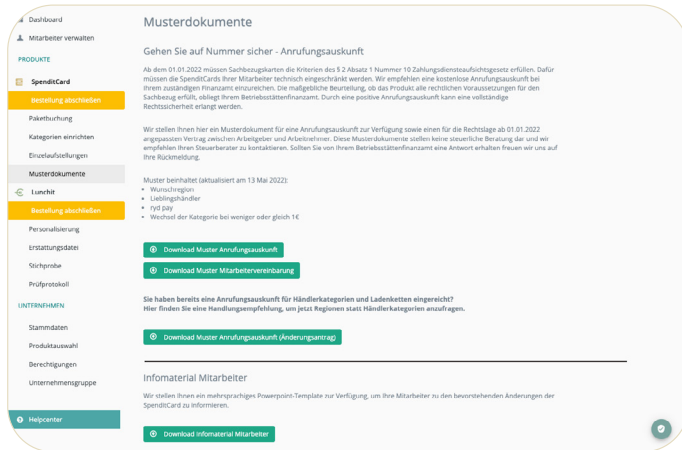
Dashboard
Mitarbeiter verwalten
PRODUKTE
SpenditCard
Bestellung abschließen
Paketbuchung
Kategorien einrichten
Einzelaufstellungen
Musterdokumente
Lunchit
Bestellung abschließen
Personalisierung
Erstattungsdatei
Stichprobe
Prüfprotokoll
UNTERNEHMEN
Stammdaten
Produktauswahl
Berechtigungen
Unternehmensgruppe
Helpcenter

Musterdokumente

Gehen Sie auf Nummer sicher - Anrufungsauskunft

Ab dem 01.01.2022 müssen Sachbezugskarten die Kriterien des § 2 Absatz 1 Nummer 10 Zahlungsdiensteaufsichtsgesetz erfüllen. Dafür müssen die SpenditCards Ihrer Mitarbeiter technisch eingeschränkt werden. Wir empfehlen eine kostenlose Anrufungsauskunft bei Ihrem zuständigen Finanzamt einzureichen. Die maßgebliche Beurteilung, ob das Produkt alle rechtlichen Voraussetzungen für den Sachbezug erfüllt, obliegt Ihrem Betriebsstättenfinanzamt. Durch eine positive Anrufungsauskunft kann eine vollständige Rechtssicherheit erlangt werden.

Wir stellen Ihnen hier ein Musterdokument für eine Anrufungsauskunft zur Verfügung sowie einen für die Rechtslage ab 01.01.2022 angepassten Vertrag zwischen Arbeitgeber und Arbeitnehmer. Diese Musterdokumente stellen keine steuerliche Beratung dar und wir empfehlen Ihnen Ihren Steuerberater zu kontaktieren. Sollten Sie von Ihrem Betriebsstättenfinanzamt eine Antwort erhalten freuen wir uns auf Ihre Rückmeldung.

Muster beinhaltet (aktualisiert am 13 Mai 2022):
• Wunschregion
• Lieblingshändler
• ryd pay
• Wechsel der Kategorie bei weniger oder gleich 1€

Download Muster Anrufungsauskunft
Download Muster Mitarbeitervereinbarung

Sie haben bereits eine Anrufungsauskunft für Händlerkategorien und Ladenketten eingereicht?
Hier finden Sie eine Handlungsempfehlung, um jetzt Regionen statt Händlerkategorien anzufragen.

Download Muster Anrufungsauskunft (Änderungsantrag)

Infomaterial Mitarbeiter

Wir stellen Ihnen ein mehrsprachiges Powerpoint-Template zur Verfügung, um Ihre Mitarbeiter zu den bevorstehenden Änderungen der SpenditCard zu informieren.

Download Infomaterial Mitarbeiter